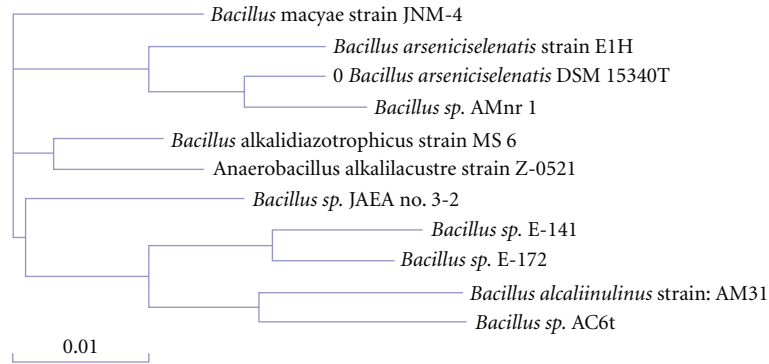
Bacillus macyae strain JNM-4
Bacillus arseniciselenatis strain E1H
0 Bacillus arseniciselenatis DSM 15340T
Bacillus sp. AMnr 1
Bacillus alkalidiazotrophicus strain MS 6
Anaerobacillus alkalilacustre strain Z-0521
Bacillus sp. JAEA no. 3-2
Bacillus sp. E-141
Bacillus sp. E-172
Bacillus alcaliinulinus strain: AM31
Bacillus sp. AC6t
0.01